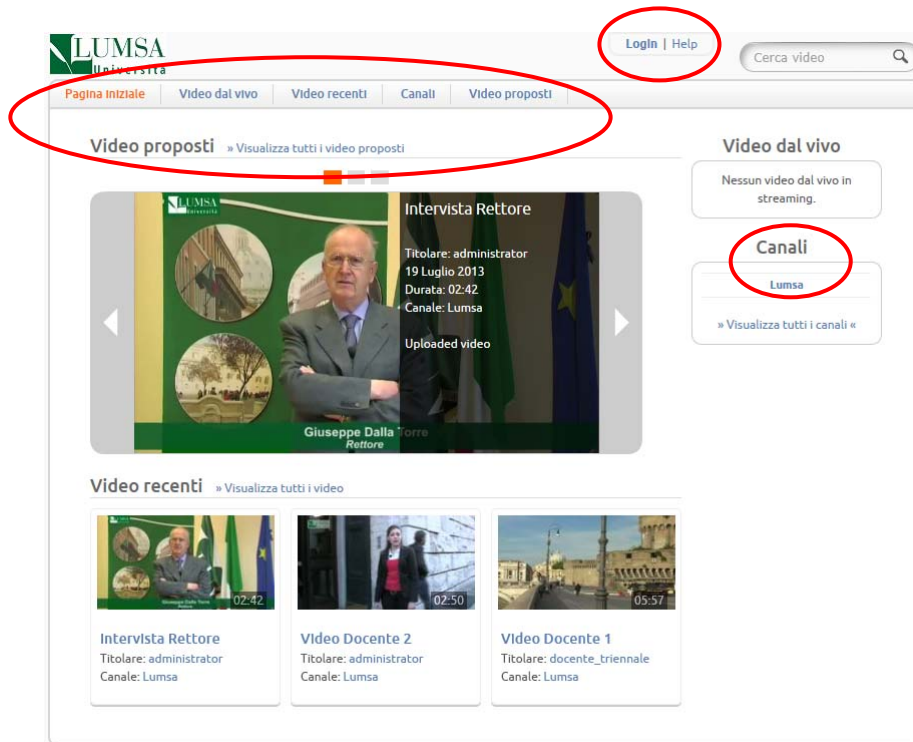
LUMSA Università

Login | Help

Cerca video

Pagina iniziale | Video dal vivo | Video recenti | Canali | Video proposti

Video proposti » Visualizza tutti i video proposti

LUMSA Università

Intervista Rettore

Titolare: administrator
19 Luglio 2013
Durata: 02:42
Canale: Lumsa

Uploaded video

Giuseppe Dalla Torre
Rettore

Video dal vivo

Nessun video dal vivo in streaming.

Canali

Lumsa

» Visualizza tutti i canali «

Video recenti » Visualizza tutti i video

02:42

Intervista Rettore
Titolare: administrator
Canale: Lumsa

02:50

Video Docente 2
Titolare: administrator
Canale: Lumsa

05:57

Video Docente 1
Titolare: docente_triennale
Canale: Lumsa